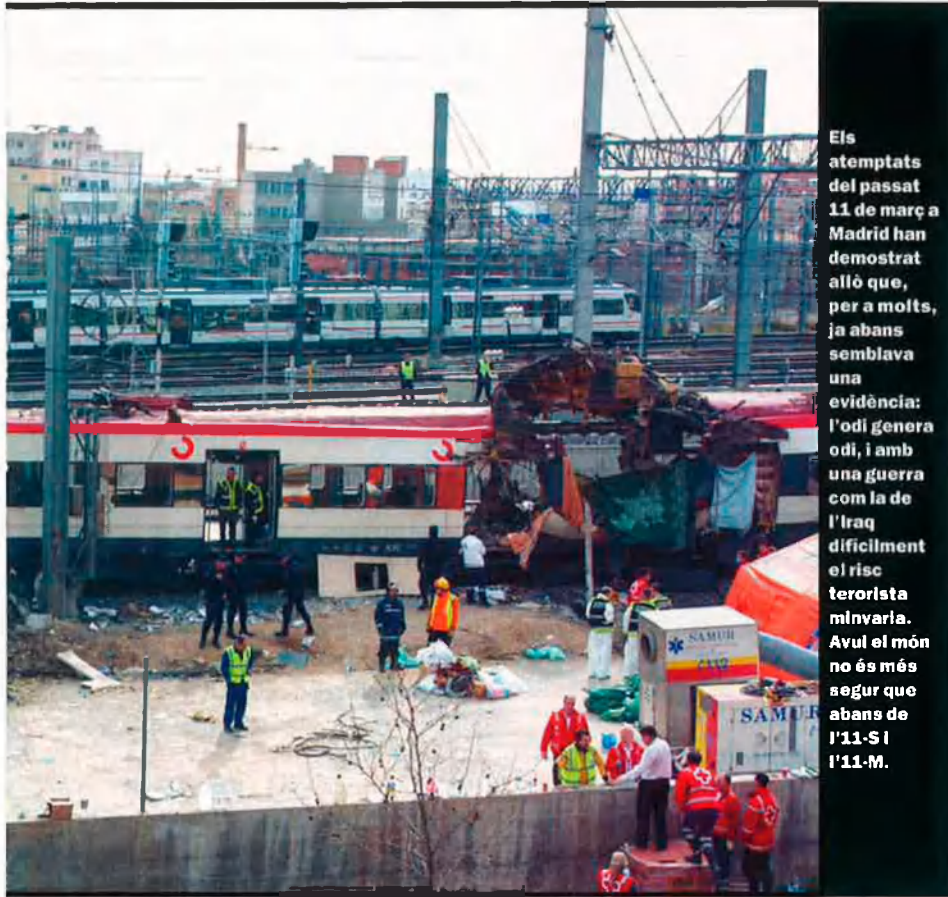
Els atemptats del passat 11 de març a Madrid han demostrat allò que, per a molts, ja abans semblava una evidència: l'odi genera odi, i amb una guerra com la de l'Iraq difícilment el risc terrorista minvaria. Avui el món no és més segur que abans de l'11-S i l'11-M.

SAMUR
SAMUR